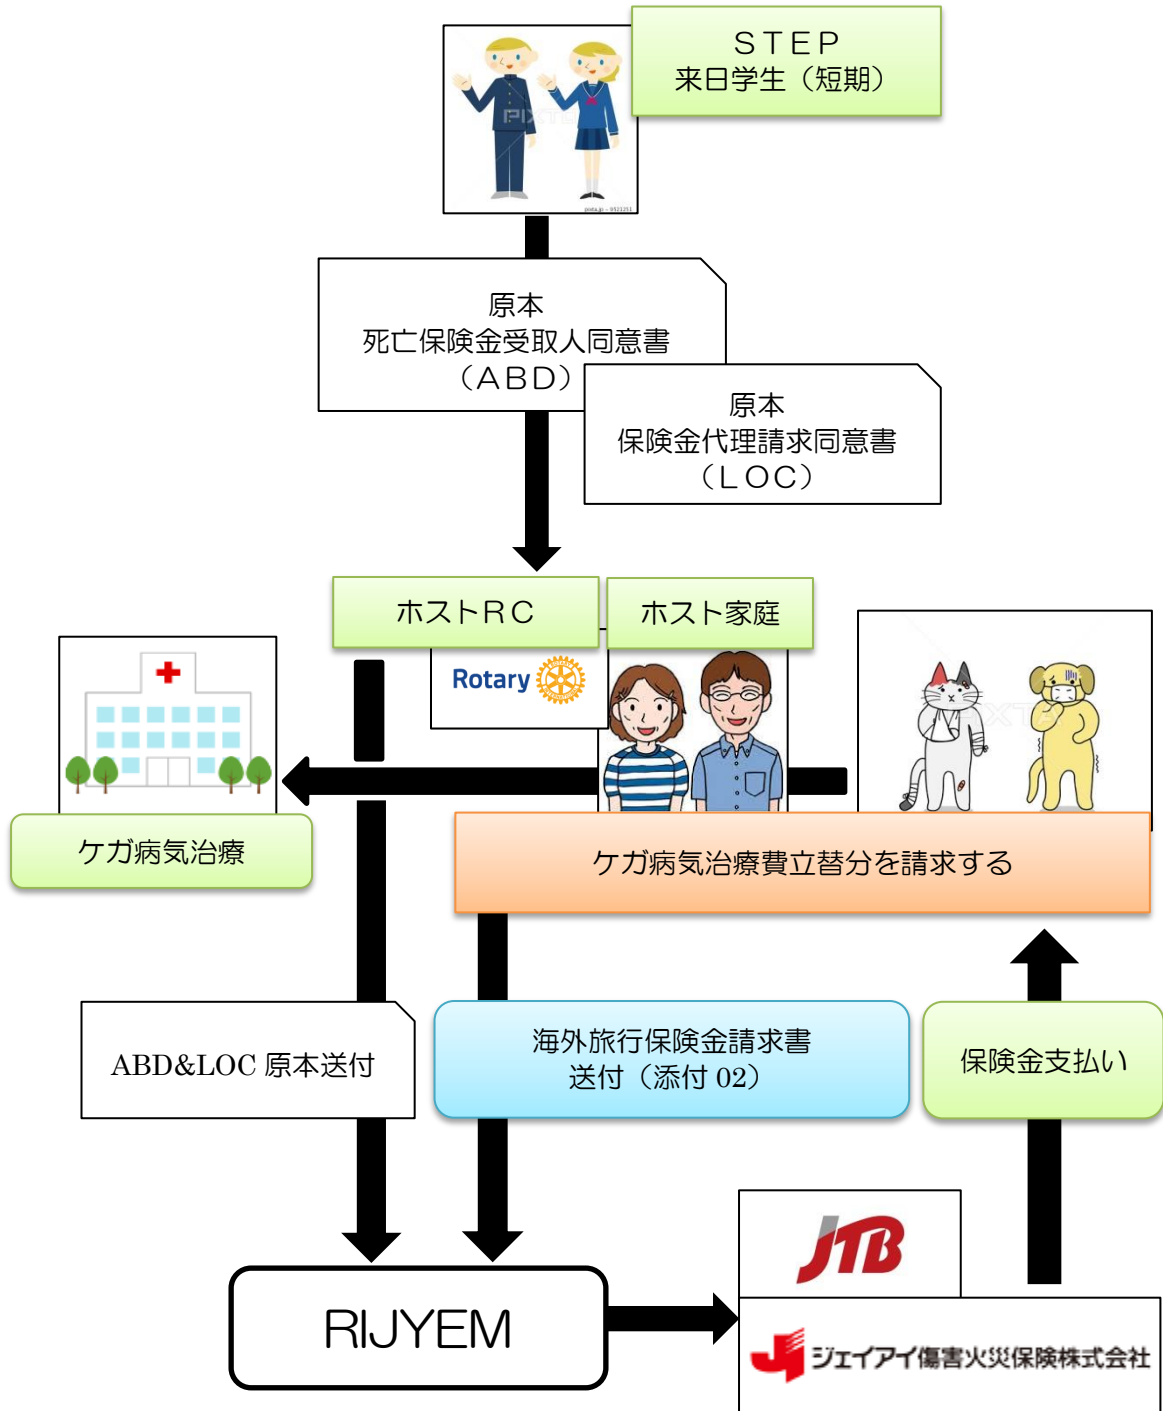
STEP
来日学生（短期）

PIXTA

原本
死亡保険金受取人同意書
（ABD）

原本
保険金代理請求同意書
（LOC）

ホストRC

ホスト家庭

Rotary

ケガ病気治療

ケガ病気治療費立替分を請求する

ABD&LOC 原本送付

海外旅行保険金請求書
送付（添付 02）

保険金支払い

JTB

RIJYEM

ジェイアイ傷害火災保険株式会社